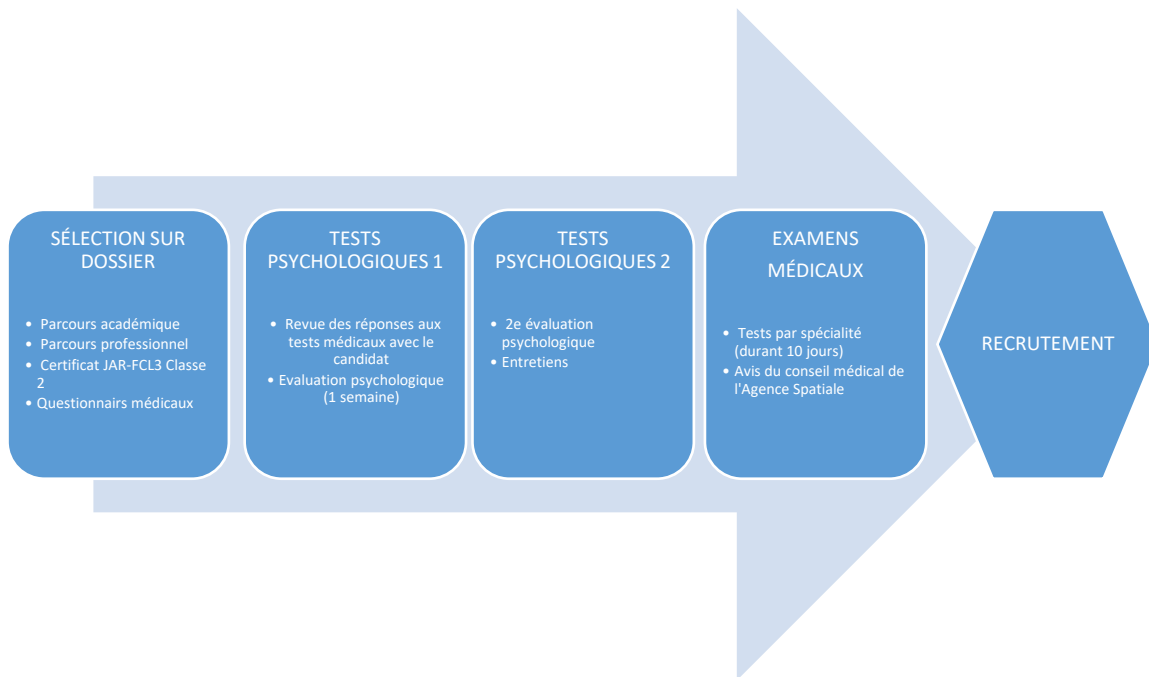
SÉLECTION SUR DOSSIER

- Parcours académique
- Parcours professionnel
- Certificat JAR-FCL3 Classe 2
- Questionnairs médicaux

TESTS PSYCHOLOGIQUES 1

- Revue des réponses aux tests médicaux avec le candidat
- Evaluation psychologique (1 semaine)

TESTS PSYCHOLOGIQUES 2

- 2e évaluation psychologique
- Entretiens

EXAMENS MÉDICAUX

- Tests par spécialité (durant 10 jours)
- Avis du conseil médical de l'Agence Spatiale

RECRUTEMENT